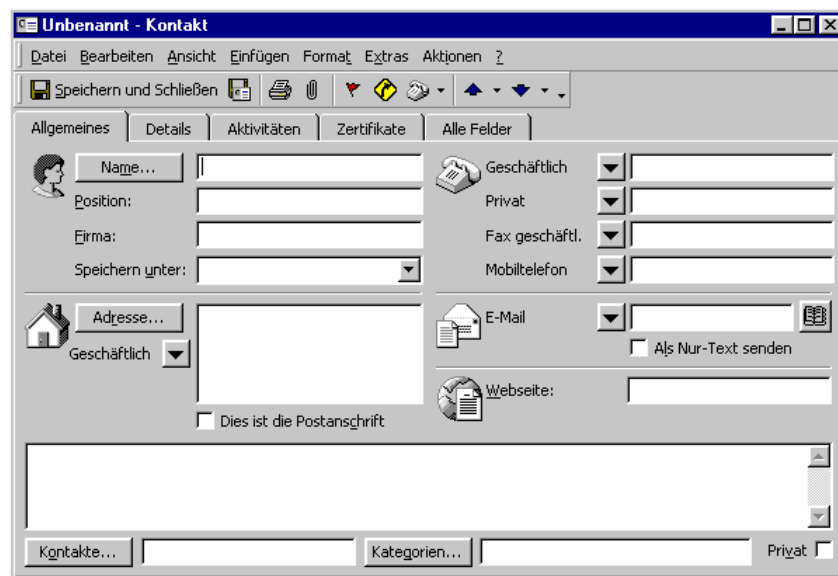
Unbenannt - Kontakt

Datei Bearbeiten Ansicht Einfügen Format Extras Aktionen ?

Speichern und Schließen

Allgemeines | Details | Aktivitäten | Zertifikate | Alle Felder

Name...
Position:
Firma:
Speichern unter:

Geschäftlich
Privat
Fax geschäftl.
Mobiltelefon

Adresse...
Geschäftlich
Dies ist die Postanschrift

E-Mail
Als Nur-Text senden

Webseite:

Kontakte...
Kategorien...
Privat